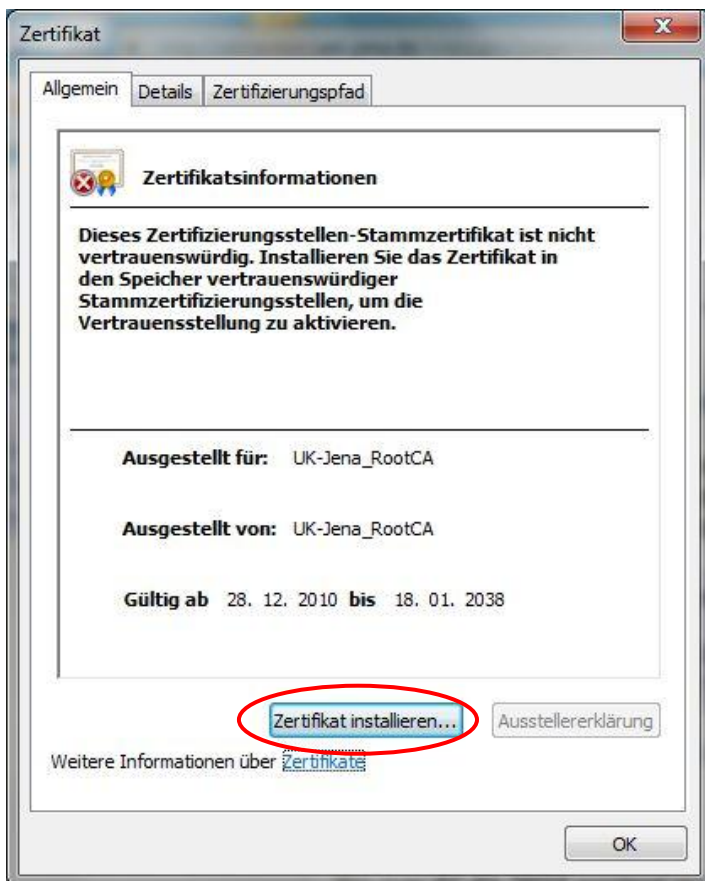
Zertifikat

Allgemein | Details | Zertifizierungspfad

Zertifikatsinformationen

Dieses Zertifizierungsstellen-Stammzertifikat ist nicht vertrauenswürdig. Installieren Sie das Zertifikat in den Speicher vertrauenswürdiger Stammzertifizierungsstellen, um die Vertrauensstellung zu aktivieren.

Ausgestellt für: UK-Jena_RootCA

Ausgestellt von: UK-Jena_RootCA

Gültig ab 28. 12. 2010 bis 18. 01. 2038

Zertifikat installieren... | Ausstellererklärung

Weitere Informationen über Zertifikate

OK